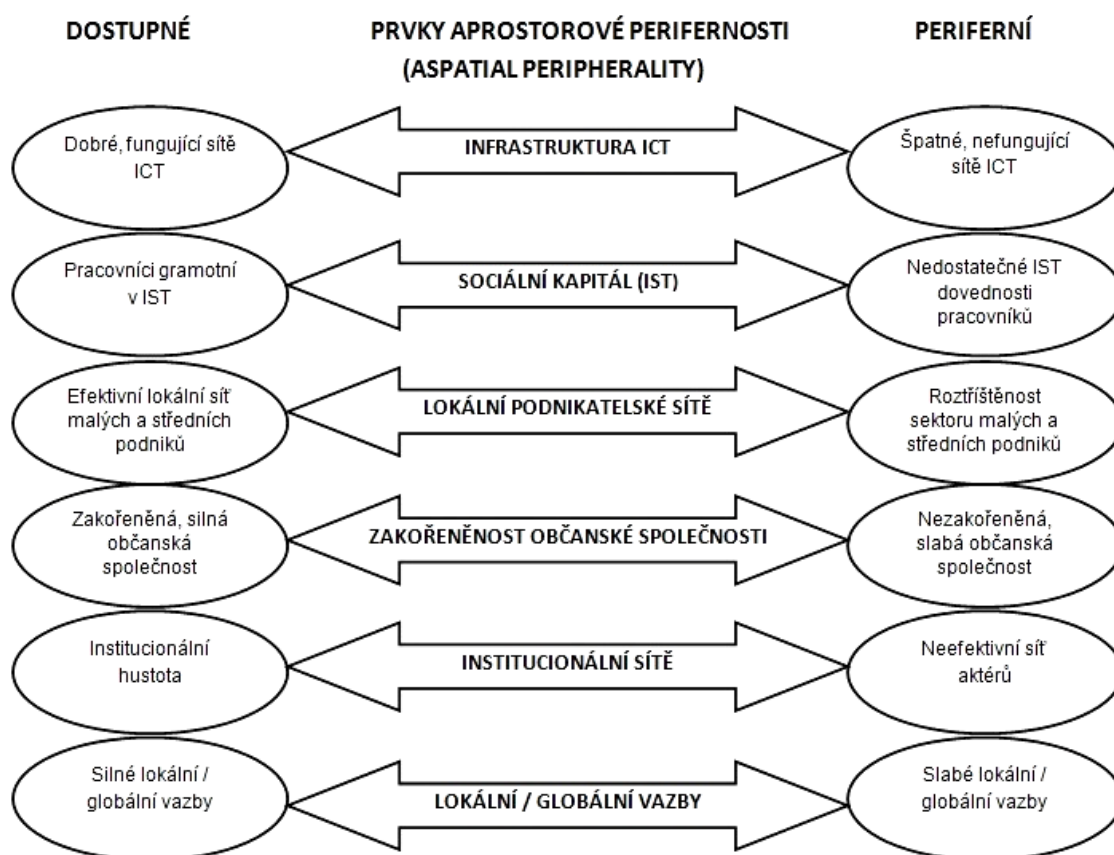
DOSTUPNÉ

PRVKY APROSTOROVÉ PERIFERNOSTI (ASPATIAL PERIPHERALITY)

PERIFERNÍ

Dobré, fungující sítě ICT

INFRASTRUKTURA ICT

Špatné, nefungující sítě ICT

Pracovníci gramotní v IST

SOCIÁLNÍ KAPITÁL (IST)

Nedostatečné IST dovednosti pracovníků

Efektivní lokální síť malých a středních podniků

LOKÁLNÍ PODNIKATELSKÉ SÍTĚ

Roztříštěnost sektoru malých a středních podniků

Zakořeněná, silná občanská společnost

ZAKOŘENĚNOST OBČANSKÉ SPOLEČNOSTI

Nezakořeněná, slabá občanská společnost

Institucionální hustota

INSTITUCIONÁLNÍ SÍTĚ

Neefektivní síť aktérů

Silné lokální / globální vazby

LOKÁLNÍ / GLOBÁLNÍ VAZBY

Slabé lokální / globální vazby